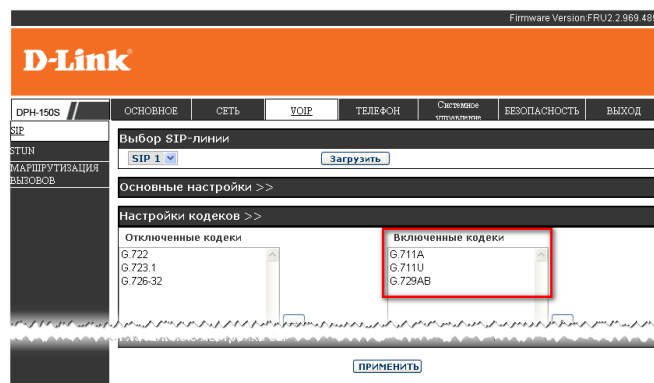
Firmware Version:FRU2.2.969.48

D-Link

DPH-150S

| ОСНОВНОЕ | СЕТЬ | VOIP | ТЕЛЕФОН | Системное управление | БЕЗОПАСНОСТЬ | ВЫХОД |
|---|---|---|---|---|---|---|

SIP
STUN
МАРШРУТИЗАЦИЯ ВЫЗОВОВ

Выбор SIP-линии

SIP 1

Загрузить

Основные настройки >>

Настройки кодеков >>

Отключенные кодеки
G.722
G.723.1
G.726-32

Включенные кодеки
G.711A
G.711U
G.729AB

ПРИМЕНИТЬ